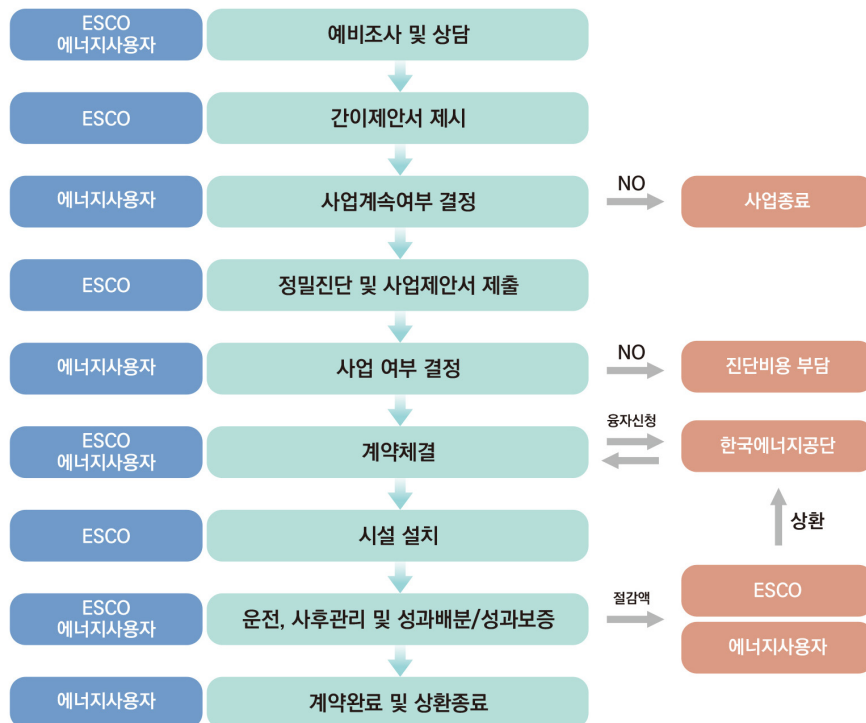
ESCO
에너지사용자

예비조사 및 상담

ESCO

간이제안서 제시

에너지사용자

사업계속여부 결정

NO

사업종료

ESCO

정밀진단 및 사업제안서 제출

에너지사용자

사업 여부 결정

NO

진단비용 부담

ESCO
에너지사용자

계약체결

융자신청

한국에너지공단

ESCO

시설 설치

상환

ESCO
에너지사용자

운전, 사후관리 및 성과배분/성과보증

절감액

ESCO

에너지사용자

에너지사용자

계약완료 및 상환종료